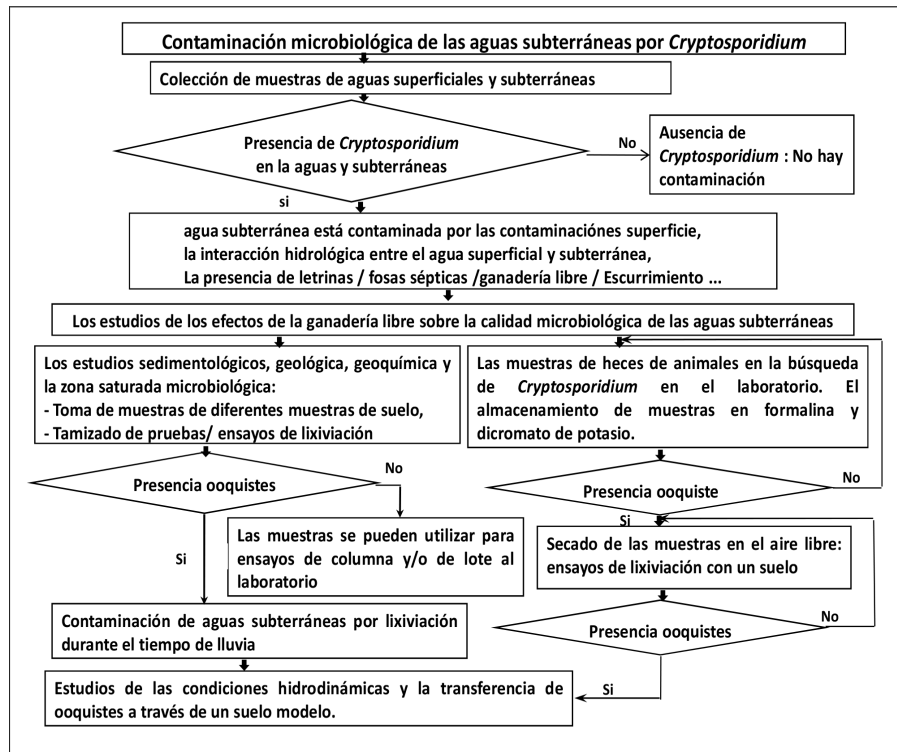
Contaminación microbiológica de las aguas subterráneas por *Cryptosporidium*

Colección de muestras de aguas superficiales y subterráneas

Presencia de *Cryptosporidium* en la aguas y subterráneas

No

Ausencia de *Cryptosporidium* : No hay contaminación

si

agua subterránea está contaminada por las contaminaciónes superficie, la interacción hidrológica entre el agua superficial y subterránea, La presencia de letrinas / fosas sépticas /ganadería libre / Escurrimiento ...

Los estudios de los efectos de la ganadería libre sobre la calidad microbiológica de las aguas subterráneas

Los estudios sedimentológicos, geológica, geoquímica y la zona saturada microbiológica:
- Toma de muestras de diferentes muestras de suelo,
- Tamizado de pruebas/ ensayos de lixiviación

Las muestras de heces de animales en la búsqueda de *Cryptosporidium* en el laboratorio. El almacenamiento de muestras en formalina y dicromato de potasio.

Presencia ooquistes

No

Las muestras se pueden utilizar para ensayos de columna y/o de lote al laboratorio

Si

Presencia ooquiste

No

Si

Secado de las muestras en el aire libre: ensayos de lixiviación con un suelo

Contaminación de aguas subterráneas por lixiviación durante el tiempo de lluvia

Presencia ooquistes

No

Si

Estudios de las condiciones hidrodinámicas y la transferencia de ooquistes a través de un suelo modelo.